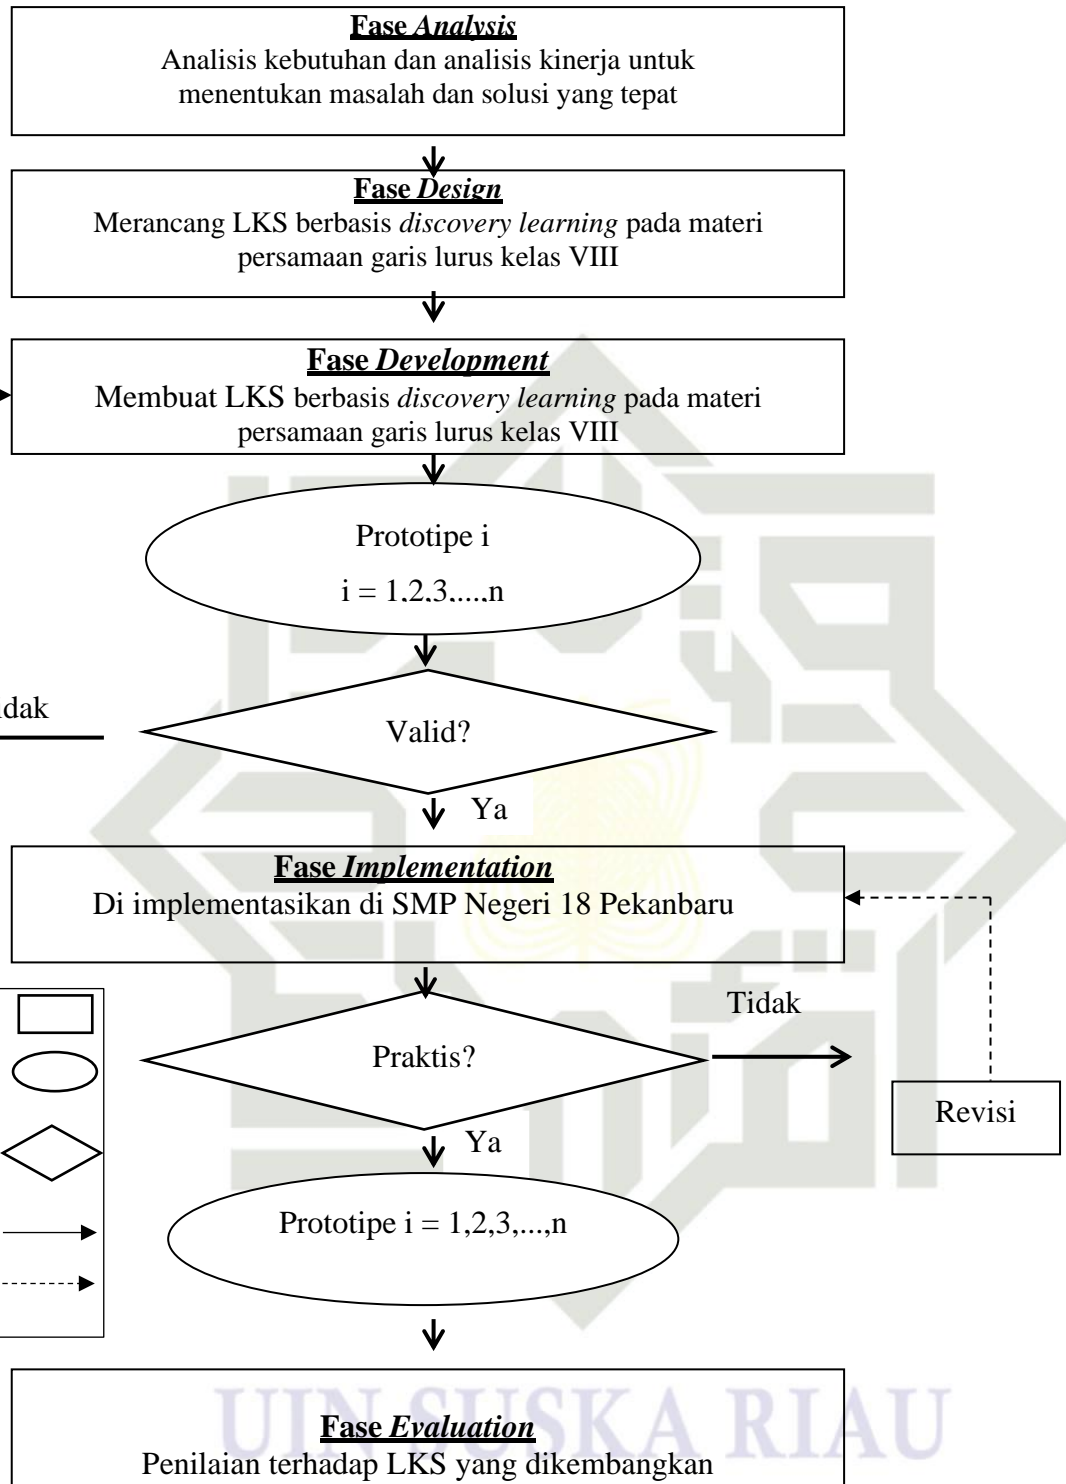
**Fase *Analysis***
Analisis kebutuhan dan analisis kinerja untuk menentukan masalah dan solusi yang tepat

**Fase *Design***
Merancang LKS berbasis *discovery learning* pada materi persamaan garis lurus kelas VIII

**Fase *Development***
Membuat LKS berbasis *discovery learning* pada materi persamaan garis lurus kelas VIII

Prototipe i
i = 1,2,3,....,n

dak

Valid?

Ya

**Fase *Implementation***
Di implementasikan di SMP Negeri 18 Pekanbaru

Tidak

Praktis?

Revisi

Ya

Prototipe i = 1,2,3,...,n

UIN SUSKA RIAU

**Fase *Evaluation***
Penilaian terhadap LKS yang dikembangkan